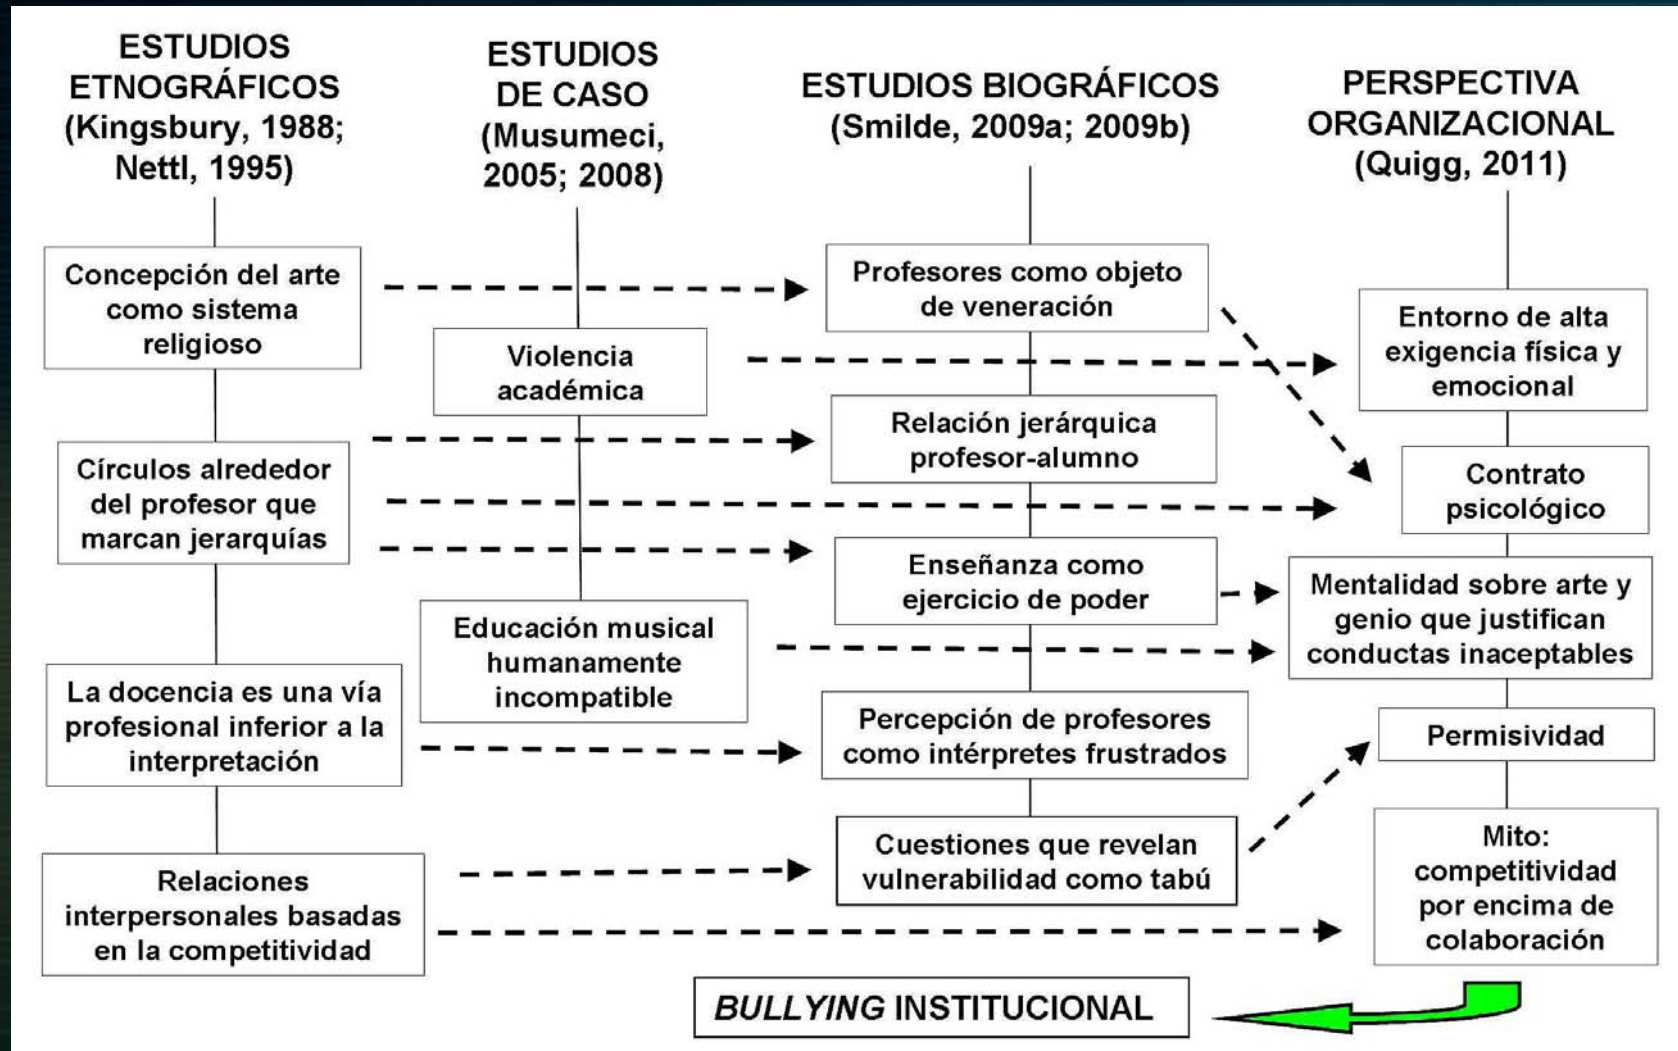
ESTUDIOS ETNOGRÁFICOS (Kingsbury, 1988; Nettl, 1995)

ESTUDIOS DE CASO (Musumeci, 2005; 2008)

ESTUDIOS BIOGRÁFICOS (Smilde, 2009a; 2009b)

PERSPECTIVA ORGANIZACIONAL (Quigg, 2011)

Concepción del arte como sistema religioso

Violencia académica

Profesores como objeto de veneración

Entorno de alta exigencia física y emocional

Relación jerárquica profesor-alumno

Círculos alrededor del profesor que marcan jerarquías

Contrato psicológico

Enseñanza como ejercicio de poder

Mentalidad sobre arte y genio que justifican conductas inaceptables

Educación musical humanamente incompatible

La docencia es una vía profesional inferior a la interpretación

Percepción de profesores como intérpretes frustrados

Permisividad

Cuestiones que revelan vulnerabilidad como tabú

Mito: competitividad por encima de colaboración

Relaciones interpersonales basadas en la competitividad

BULLYING INSTITUCIONAL